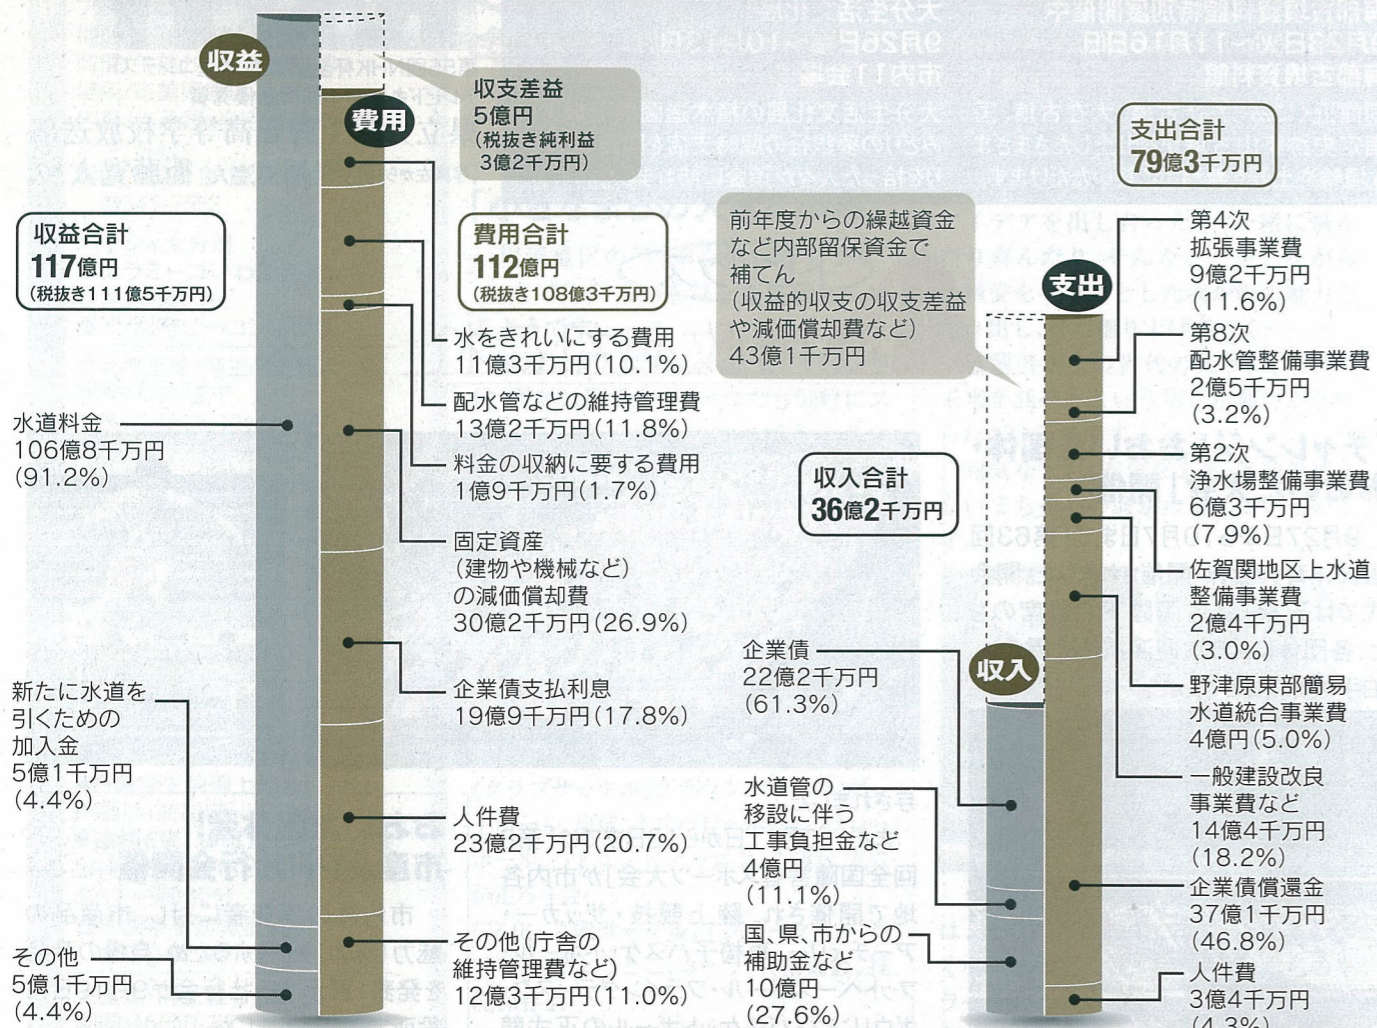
収益

費用

収支差益
5億円
(税抜き純利益
3億2千万円)

収益合計
117億円
(税抜き111億5千万円)

費用合計
112億円
(税抜き108億3千万円)

水をきれいにする費用
11億3千万円(10.1%)

配水管などの維持管理費
13億2千万円(11.8%)

料金の収納に要する費用
1億9千万円(1.7%)

固定資産
(建物や機械など)
の減価償却費
30億2千万円(26.9%)

企業債支払利息
19億9千万円(17.8%)

人件費
23億2千万円(20.7%)

その他(庁舎の
維持管理費など)
12億3千万円(11.0%)

水道料金
106億8千万円
(91.2%)

新たに水道を
引くための
加入金
5億1千万円
(4.4%)

その他
5億1千万円
(4.4%)

前年度からの繰越資金
など内部留保資金で
補てん
(収益的収支の収支差益
や減価償却費など)
43億1千万円

支出合計
79億3千万円

支出

収入合計
36億2千万円

収入

企業債
22億2千万円
(61.3%)

水道管の
移設に伴う
工事負担金など
4億円
(11.1%)

国、県、市からの
補助金など
10億円
(27.6%)

第4次
拡張事業費
9億2千万円
(11.6%)

第8次
配水管整備事業費
2億5千万円
(3.2%)

第2次
浄水場整備事業費
6億3千万円
(7.9%)

佐賀関地区上水道
整備事業費
2億4千万円
(3.0%)

野津原東部簡易
水道統合事業費
4億円(5.0%)

一般建設改良
事業費など
14億4千万円
(18.2%)

企業債償還金
37億1千万円
(46.8%)

人件費
3億4千万円
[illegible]